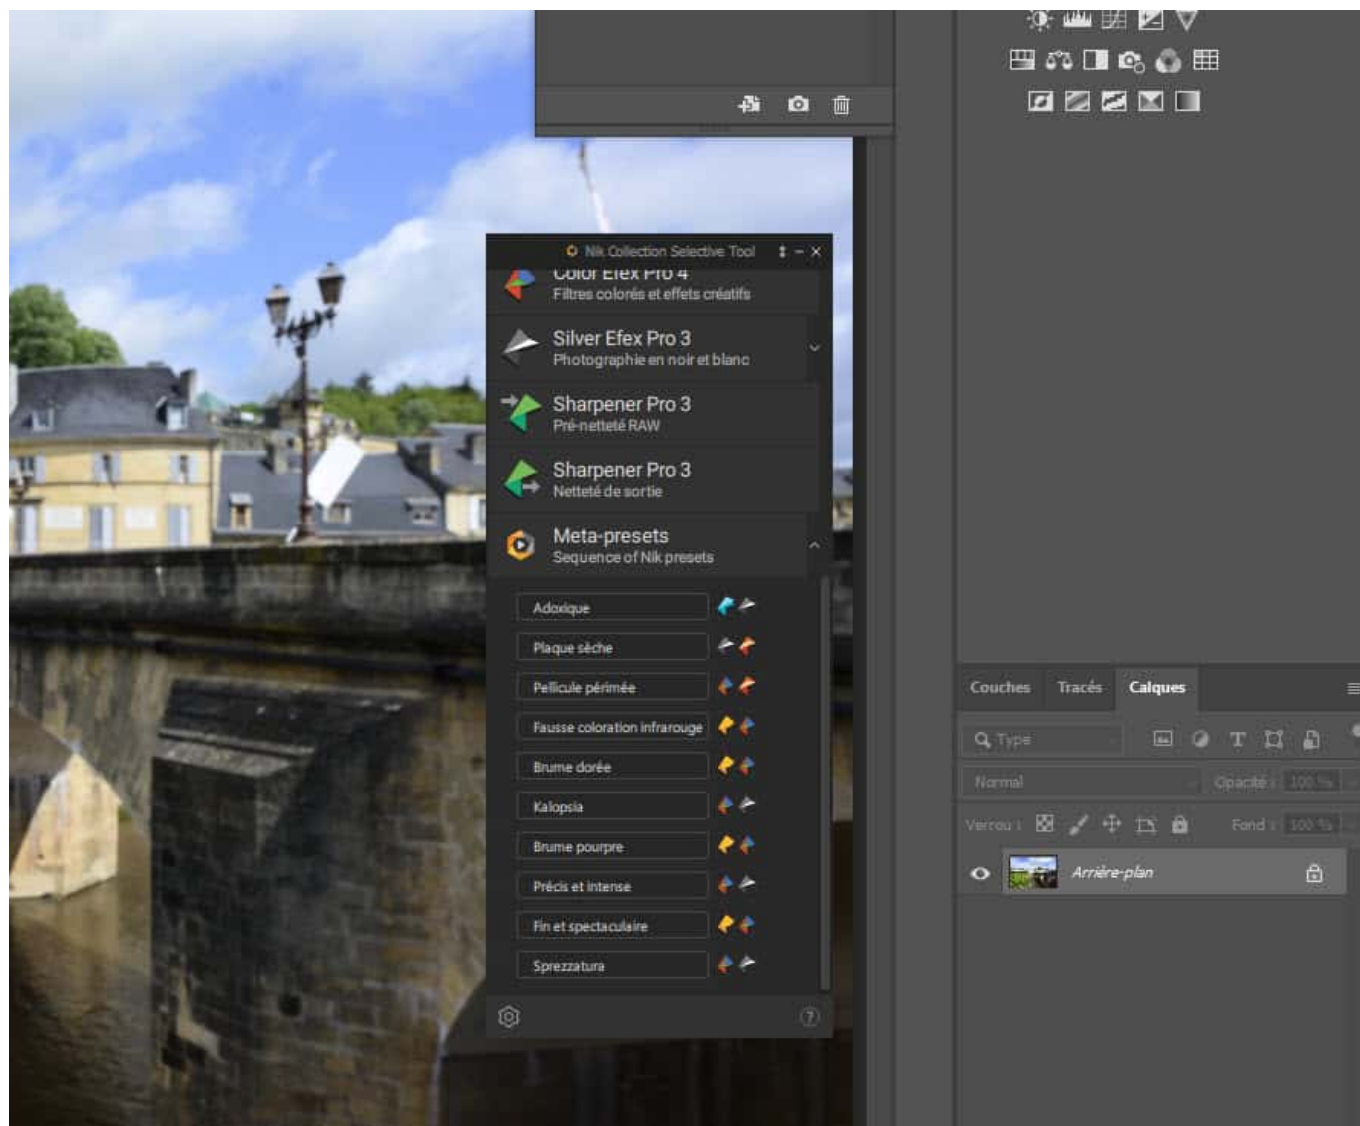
Nik Collection Selective Tool

Color Efex Pro 4
Filtres colorés et effets créatifs

Silver Efex Pro 3
Photographie en noir et blanc

Sharpener Pro 3
Pré-netteté RAW

Sharpener Pro 3
Netteté de sortie

Meta-presets
Sequence of Nik presets

Adoxique
Plaque sèche
Pellicule périmée
Fausse coloration infrarouge
Brume dorée
Kalopsia
Brume pourpre
Précis et intense
Fin et spectaculaire
Sprezzatura

Couches Tracés Calques

Type
Normal
Opacité : 100 %
Verrou :
Fond : 100 %
Arrière-plan